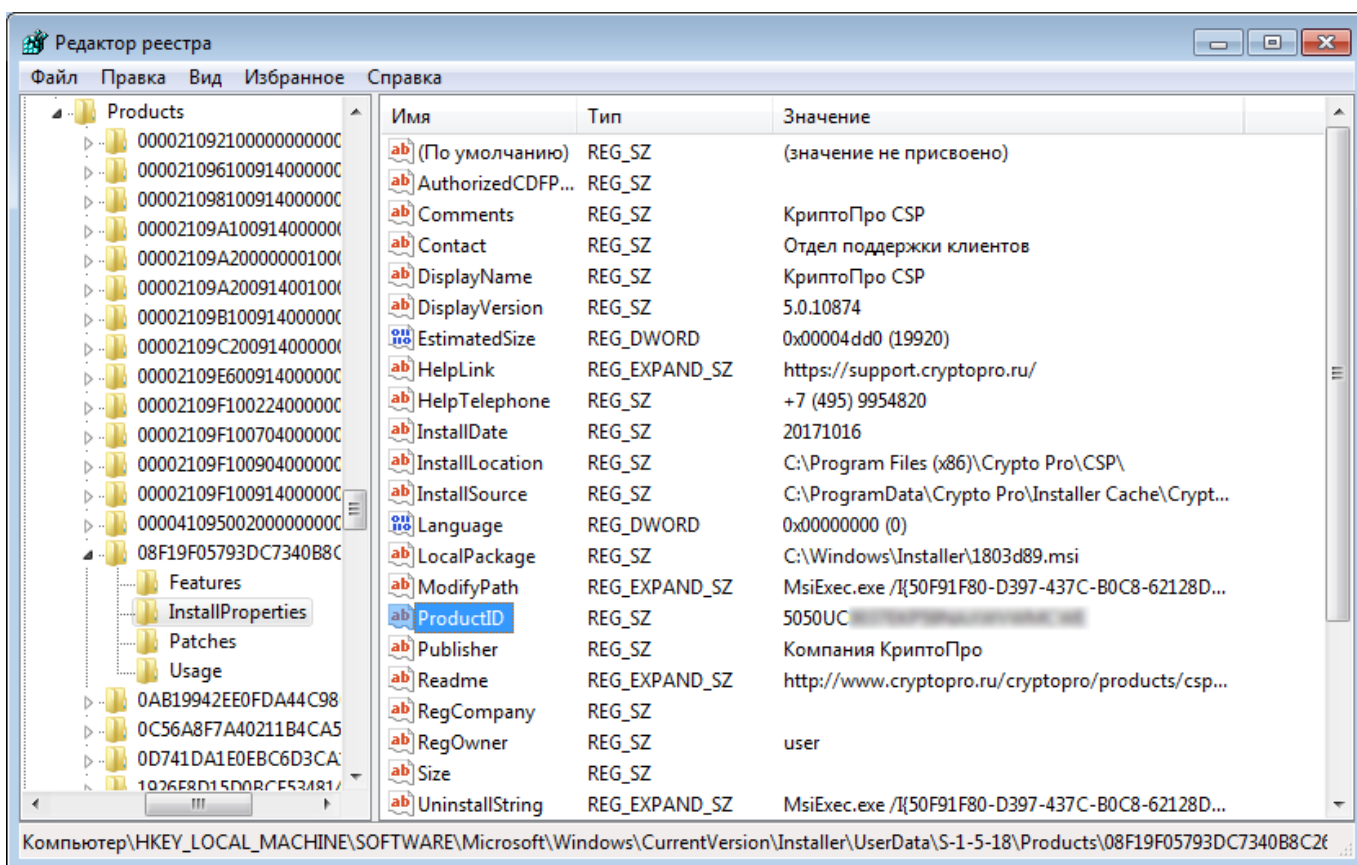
Редактор реестра

Файл Правка Вид Избранное Справка

Products
00002109210000000000
00002109610091400000
00002109810091400000
00002109A10091400000
00002109A20000000100
00002109A20091400100
00002109B10091400000
00002109C20091400000
00002109E60091400000
00002109F10022400000
00002109F10070400000
00002109F10090400000
00002109F10091400000
00004109500200000000
08F19F05793DC7340B8C
Features
InstallProperties
Patches
Usage
0AB19942EE0FDA44C98
0C56A8F7A40211B4CA5
0D741DA1E0EBC6D3CA
1926F8D15D0BCF53481

| Имя | Тип | Значение |
|---|---|---|
| (По умолчанию) | REG_SZ | (значение не присвоено) |
| AuthorizedCDFP... | REG_SZ | |
| Comments | REG_SZ | КриптоПро CSP |
| Contact | REG_SZ | Отдел поддержки клиентов |
| DisplayName | REG_SZ | КриптоПро CSP |
| DisplayVersion | REG_SZ | 5.0.10874 |
| EstimatedSize | REG_DWORD | 0x00004dd0 (19920) |
| HelpLink | REG_EXPAND_SZ | https://support.cryptopro.ru/ |
| HelpTelephone | REG_SZ | +7 (495) 9954820 |
| InstallDate | REG_SZ | 20171016 |
| InstallLocation | REG_SZ | C:\Program Files (x86)\Crypto Pro\CSP\ |
| InstallSource | REG_SZ | C:\ProgramData\Crypto Pro\Installer Cache\Crypt... |
| Language | REG_DWORD | 0x00000000 (0) |
| LocalPackage | REG_SZ | C:\Windows\Installer\1803d89.msi |
| ModifyPath | REG_EXPAND_SZ | MsiExec.exe /I{50F91F80-D397-437C-B0C8-62128D... |
| ProductID | REG_SZ | 5050UC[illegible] |
| Publisher | REG_SZ | Компания КриптоПро |
| Readme | REG_EXPAND_SZ | http://www.cryptopro.ru/cryptopro/products/csp... |
| RegCompany | REG_SZ | |
| RegOwner | REG_SZ | user |
| Size | REG_SZ | |
| UninstallString | REG_EXPAND_SZ | MsiExec.exe /I{50F91F80-D397-437C-B0C8-62128D... |

Компьютер\HKEY_LOCAL_MACHINE\SOFTWARE\Microsoft\Windows\CurrentVersion\Installer\UserData\S-1-5-18\Products\08F19F05793DC7340B8C26